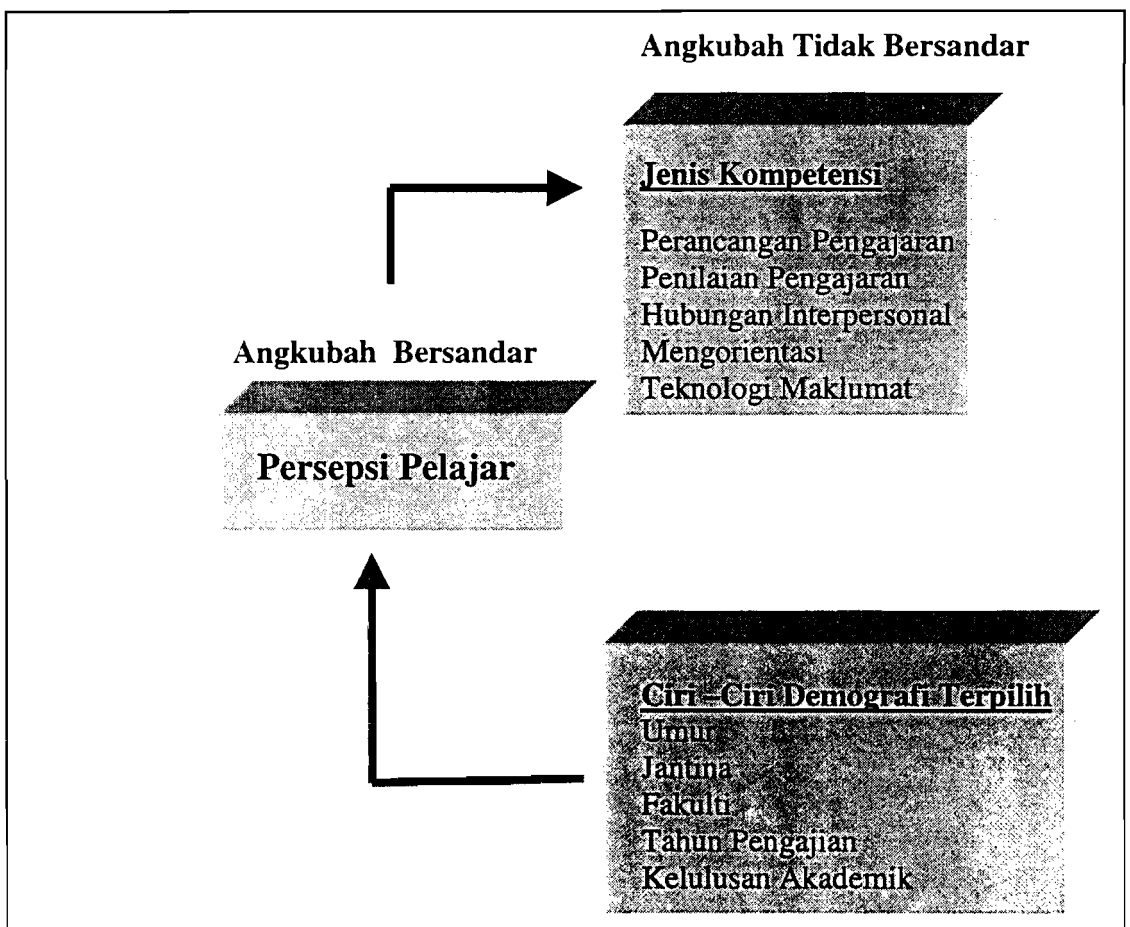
Angkubah Tidak Bersandar

Jenis Kompetensi

Perancangan Pengajaran
Penilaian Pengajaran
Hubungan Interpersonal
Mengorientasi
Teknologi Maklumat

Angkubah Bersandar

Persepsi Pelajar

Ciri –Ciri Demografi Terpilih
Umur
Jantina
Fakulti
Tahun Pengajian
Kelulusan Akademik